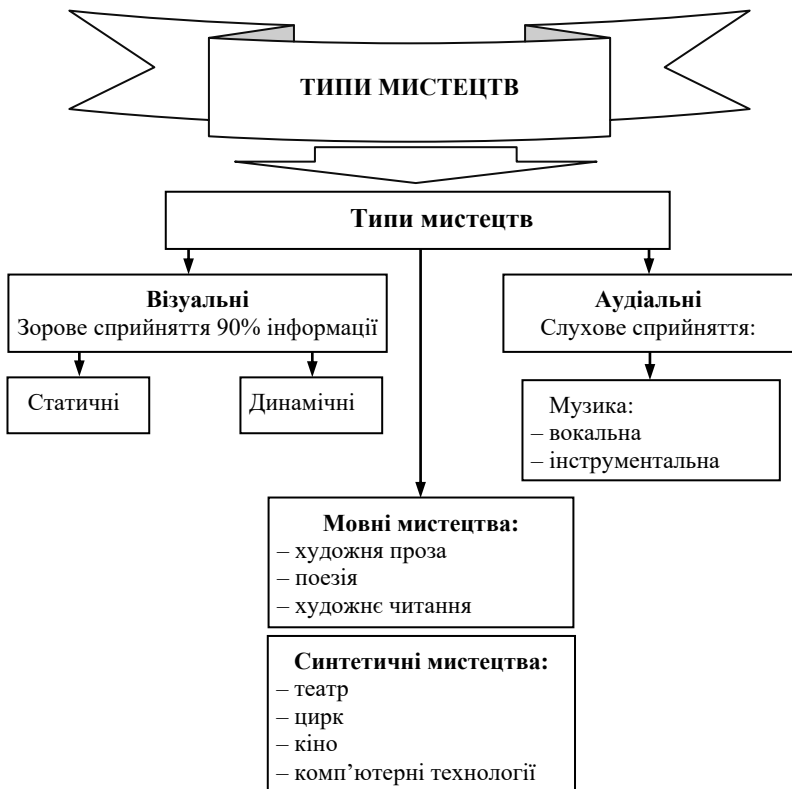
ТИПИ МИСТЕЦТВ

Типи мистецтв

Візуальні
Зорове сприйняття 90% інформації

Статичні

Динамічні

Аудіальні
Слухове сприйняття:

Музика:
– вокальна
– інструментальна

Мовні мистецтва:
– художня проза
– поезія
– художнє читання

Синтетичні мистецтва:
– театр
– цирк
– кіно
– комп'ютерні технології